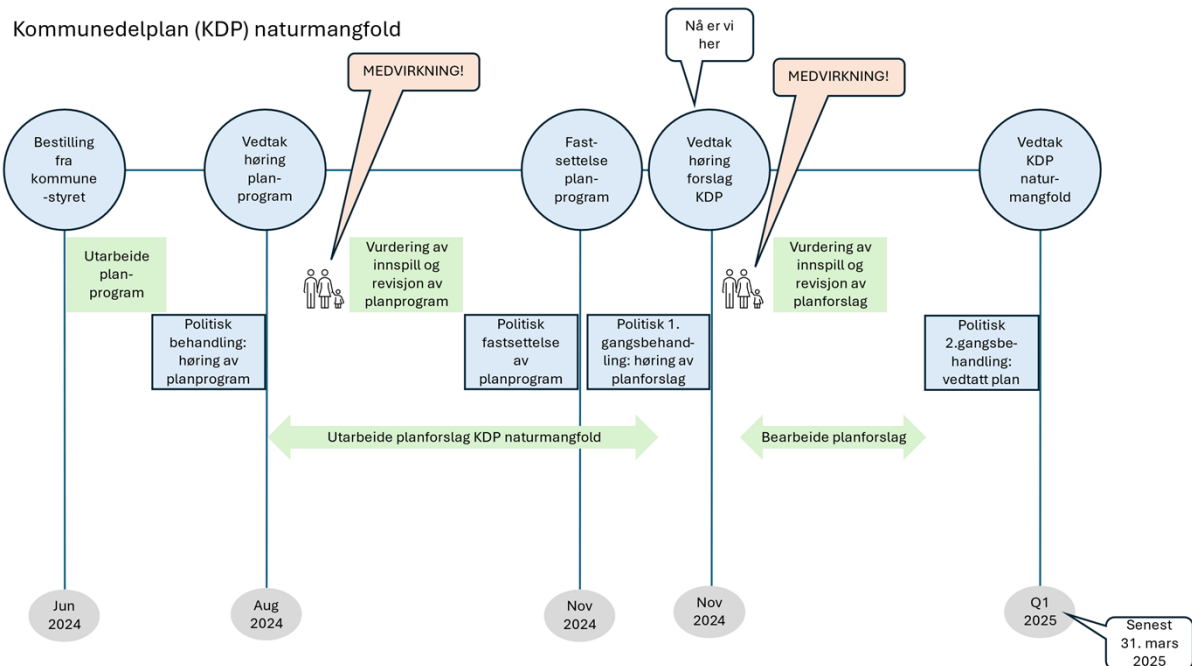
Kommunedelplan (KDP) naturmangfold

Nå er vi her

MEDVIRKNING!

MEDVIRKNING!

Bestilling fra kommune-styret

Vedtak høring plan-program

Fast-settelse plan-program

Vedtak høring forslag KDP

Vedtak KDP natur-mangfold

Utarbeide plan-program

Vurdering av innspill og revisjon av planprogram

Vurdering av innspill og revisjon av planforslag

Politisk behandling: høring av planprogram

Politisk fastsettelse av planprogram

Politisk 1. gangsbehandling: høring av planforslag

Politisk 2.gangsbehandling: vedtatt plan

Utarbeide planforslag KDP naturmangfold

Bearbeide planforslag

Jun 2024

Aug 2024

Nov 2024

Nov 2024

Q1 2025

Senest 31. mars 2025